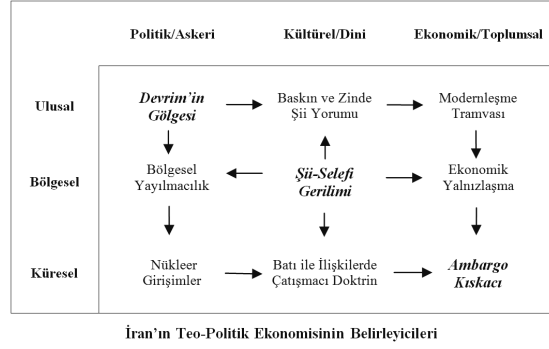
| | Politik/Askeri | Kültürel/Dini | Ekonomik/Toplumsal |
|---|---|---|---|
| Ulusal | Devrim'in Gölgesi | Baskın ve Zinde Şii Yorumu | Modernleşme Tramvası |
| Bölgesel | Bölgesel Yayılmacılık | Şii-Selefi Gerilimi | Ekonomik Yalnızlaşma |
| Küresel | Nükleer Girişimler | Batı ile İlişkilerde Çatışmacı Doktrin | Ambargo Kıskacı |

İran'ın Teo-Politik Ekonomisinin Belirleyicileri